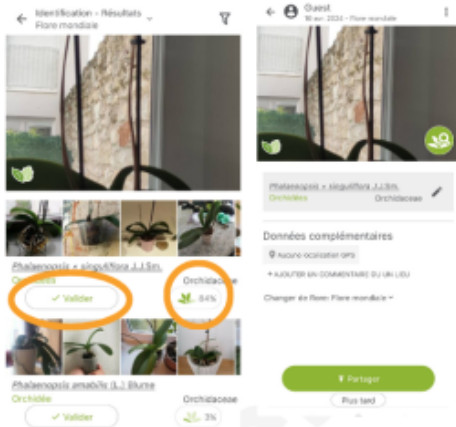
Identification - Résultats
Flore mondiale

Phalaenopsis × singuliflora J.J.Sm.
Orchidée
Orchidaceae
✓ Valider
84%

Phalaenopsis amabilis (L.) Blume
Orchidée
Orchidaceae
✓ Valider
3%

Guest
18 avr. 2024 - Flore mondiale

Phalaenopsis × singuliflora J.J.Sm.
Orchidée
Orchidaceae

Données complémentaires
Aucune localisation GPS
+ AJOUTER UN COMMENTAIRE OU UN LIEU
Changer de flore: Flore mondiale

Partager
Plus tard